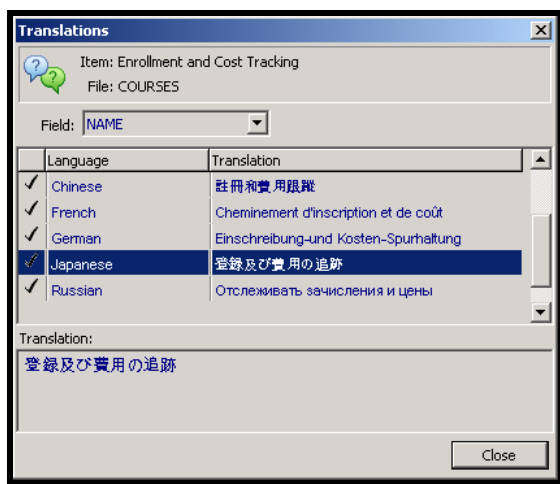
Translations

Item: Enrollment and Cost Tracking
File: COURSES

Field: NAME

| | Language | Translation |
|---|---|---|
| ✓ | Chinese | 註冊和費用跟蹤 |
| ✓ | French | Cheminement d'inscription et de coût |
| ✓ | German | Einschreibung-und Kosten-Spurhaltung |
| ✓ | Japanese | 登録及び費用の追跡 |
| ✓ | Russian | Отслеживать зачисления и цены |

Translation:
登録及び費用の追跡

Close